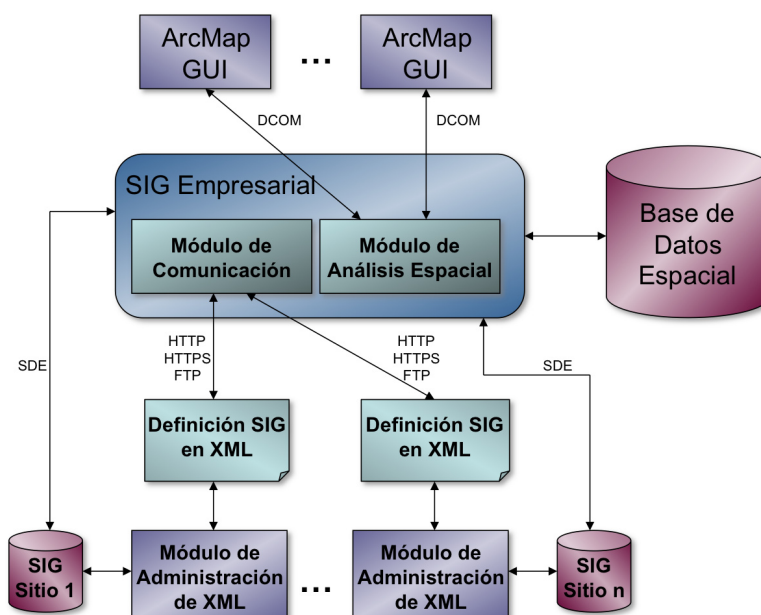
ArcMap GUI

...

ArcMap GUI

DCOM

DCOM

SIG Empresarial

Módulo de Comunicación

Módulo de Análisis Espacial

Base de Datos Espacial

SDE

HTTP
HTTPS
FTP

HTTP
HTTPS
FTP

SDE

Definición SIG en XML

Definición SIG en XML

SIG Sitio 1

Módulo de Administración de XML

...

Módulo de Administración de XML

SIG Sitio n